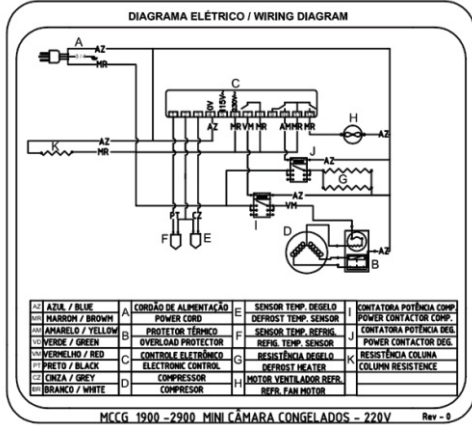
DIAGRAMA ELÉTRICO / WIRING DIAGRAM

A
AZ
MR
C
0V
115V
230V
AZ
MR VM MR
AM MR MR
H
AZ
K
AZ
MR
J
G
AZ
VM
I
D
AZ
B
PT
CZ
F
E

| | | | | | | | |
|---|---|---|---|---|---|---|---|
| AZ | AZUL / BLUE | A | CORDÃO DE ALIMENTAÇÃO | E | SENSOR TEMP. DEGELO | I | CONTATORA POTÊNCIA COMP. |
| MR | MARRON / BROWN | | POWER CORD | | DEFROST TEMP. SENSOR | | POWER CONTACTOR COMP. |
| AM | AMARELO / YELLOW | B | PROTETOR TÉRMICO | F | SENSOR TEMP. REFRIG. | J | CONTATORA POTÊNCIA DEG. |
| VD | VERDE / GREEN | | OVERLOAD PROTECTOR | | REFIG. TEMP. SENSOR | | POWER CONTACTOR DEG. |
| VM | VERMELHO / RED | C | CONTROLE ELETRÔNICO | G | RESISTÊNCIA DEGELO | K | RESISTÊNCIA COLUNA |
| PT | PRETO / BLACK | | ELECTRONIC CONTROL | | DEFROST HEATER | | COLUMN RESISTENCE |
| CZ | CINZA / GREY | D | COMPRESSOR | H | MOTOR VENTILADOR REFR. | | |
| BR | BRANCO / WHITE | | COMPRESOR | | REFR. FAN MOTOR | | |

MCCG 1900 -2900 MINI CÂMARA CONGELADOS - 220V Rev - 0